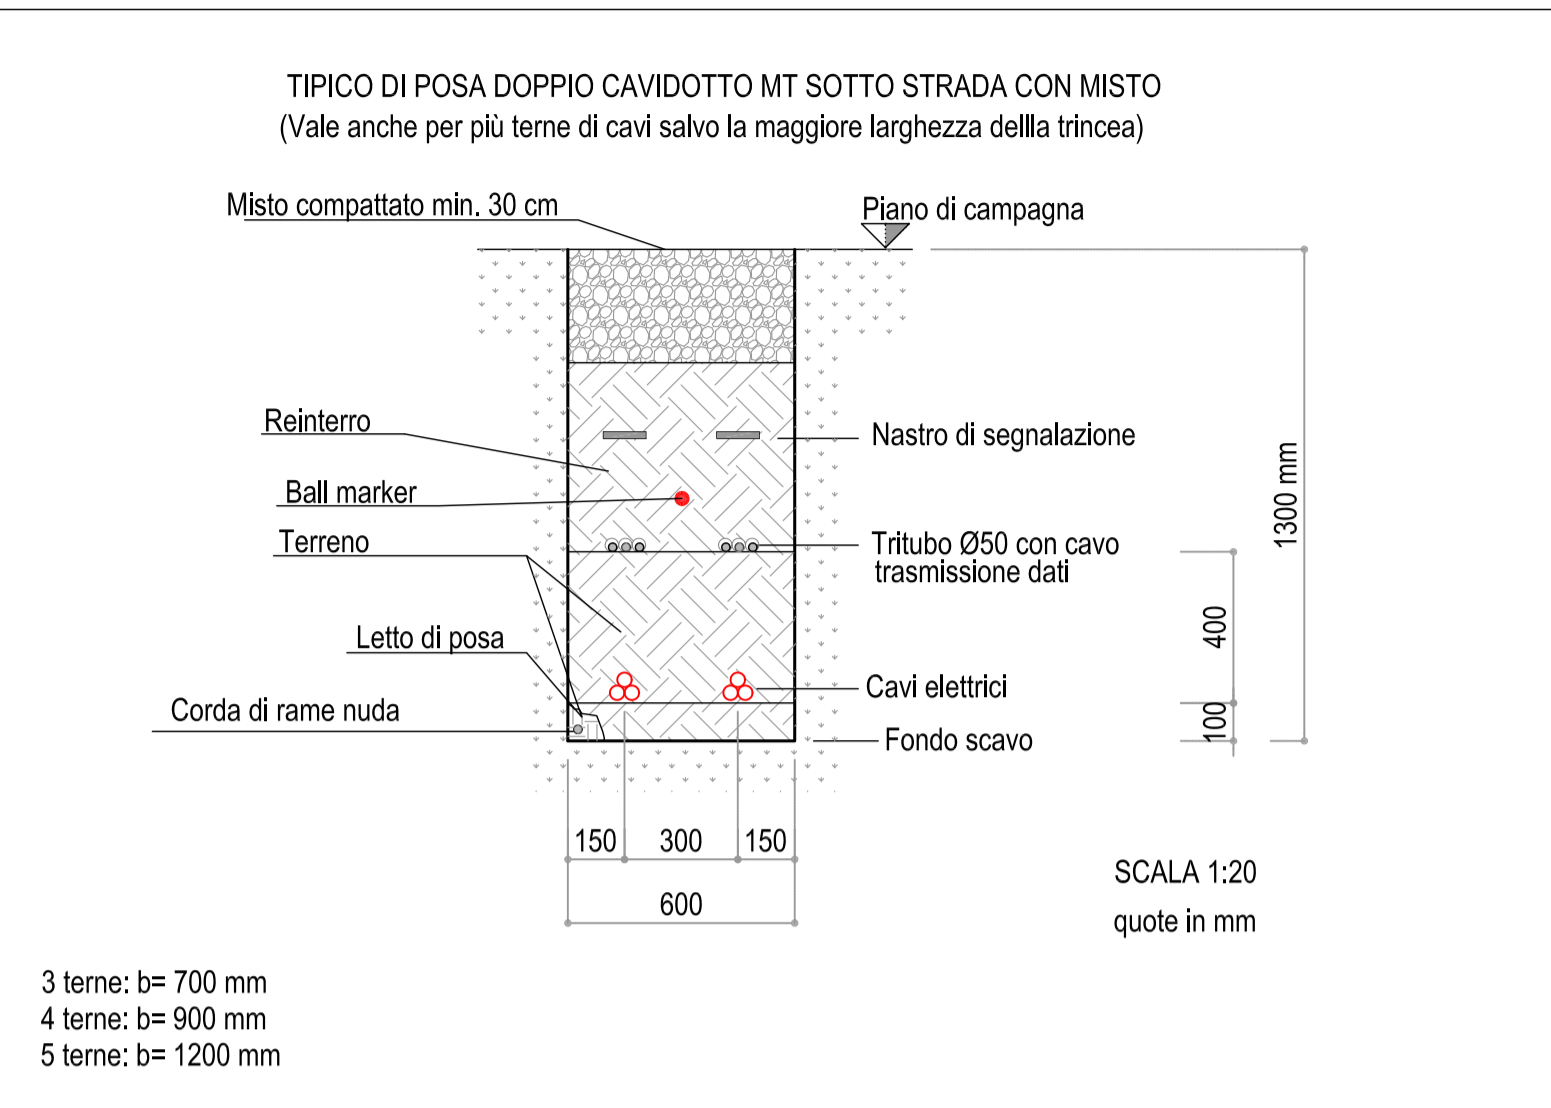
TIPICO DI POSA DOPPIO CAVIDOTTO MT SOTTO STRADA CON MISTO
(Vale anche per più terne di cavi salvo la maggiore larghezza dellla trincea)

Misto compattato min. 30 cm

Piano di campagna

Reinterro

Nastro di segnalazione

Ball marker

Terreno

Tritubo Ø50 con cavo trasmissione dati

Letto di posa

Cavi elettrici

Corda di rame nuda

Fondo scavo

1300 mm

400

100

150

300

150

600

SCALA 1:20

quote in mm

3 terne: b= 700 mm
4 terne: b= 900 mm
5 terne: b= 1200 mm